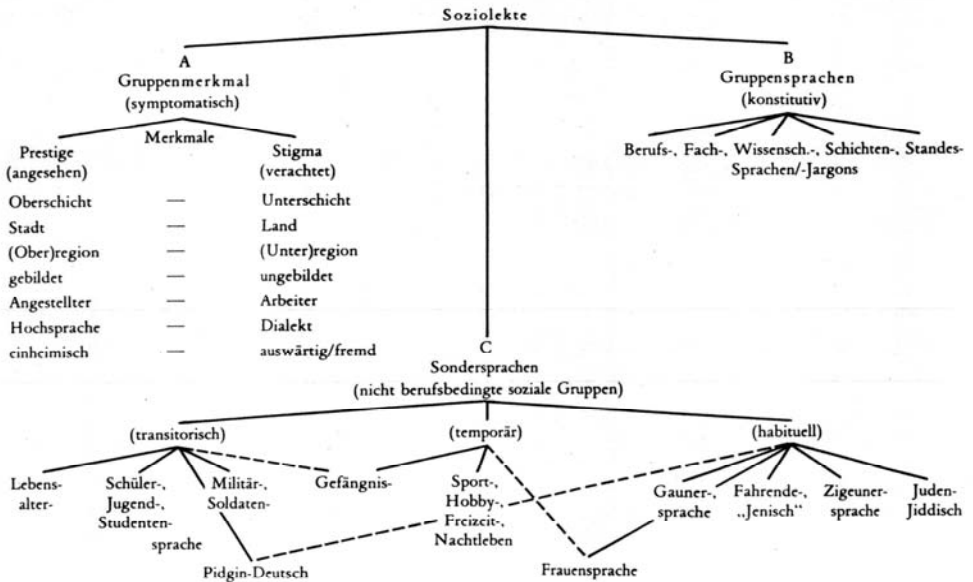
Soziolekte

A
Gruppenmerkmal
(symptomatisch)

Merkmale

Prestige
(angesehen)

Stigma
(verachtet)

| Prestige | | Stigma |
|---|---|---|
| Oberschicht | — | Unterschicht |
| Stadt | — | Land |
| (Ober)region | — | (Unter)region |
| gebildet | — | ungebildet |
| Angestellter | — | Arbeiter |
| Hochsprache | — | Dialekt |
| einheimisch | — | auswärtig/fremd |

B
Gruppensprachen
(konstitutiv)

Berufs-, Fach-, Wissensch.-, Schichten-, Standes-
Sprachen/-Jargons

C
Sondersprachen
(nicht berufsbedingte soziale Gruppen)

(transitorisch)

(temporär)

(habituell)

Lebensalter-

Schüler-, Jugend-, Studentensprache

Militär-, Soldaten-

Gefängnis-

Sport-, Hobby-, Freizeit-, Nachtleben

Gauner-, sprache

Fahrende-, „Jenisch"

Zigeunersprache

Juden-Jiddisch

Pidgin-Deutsch

Frauensprache